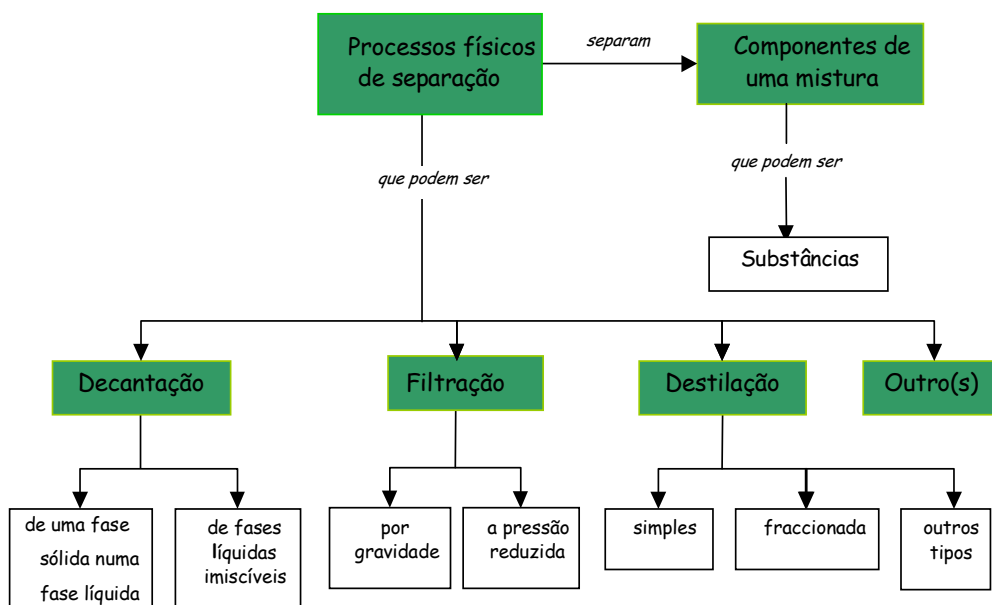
Processos físicos de separação

separam

Componentes de uma mistura

que podem ser

Substâncias

que podem ser

Decantação

Filtração

Destilação

Outro(s)

de uma fase sólida numa fase líquida

de fases líquidas imiscíveis

por gravidade

a pressão reduzida

simples

fraccionada

outros tipos